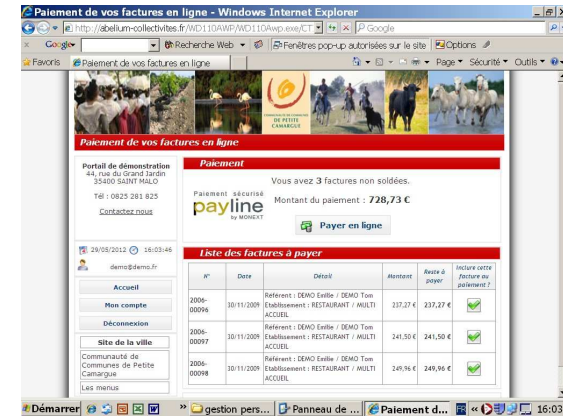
Paiement de vos factures en ligne - Windows Internet Explorer

http://abelium-collectivites.fr/WD110AWP/WD110Awp.exe/CT

Google

Google

Recherche Web

Fenêtres pop-up autorisées sur le site

Options

Favoris

Paiement de vos factures en ligne

Page

Sécurité

Outils

COMMUNAUTÉ DE COMMUNES DE PETITE CAMARGUE

Paiement de vos factures en ligne

Portail de démonstration
44, rue du Grand Jardin
35400 SAINT MALO

Tél : 0825 281 825

Contactez nous

29/05/2012 16:03:46

demo@demo.fr

Accueil

Mon compte

Déconnexion

Site de la ville

Communauté de Communes de Petite Camargue

Les menus

Paiement

Vous avez 3 factures non soldées.

Paiement sécurisé
payline by MONEXT

Montant du paiement : 728,73 €

Payer en ligne

Liste des factures à payer

| N° | Date | Détail | Montant | Reste à payer | Inclure cette facture au paiement ? |
|---|---|---|---|---|---|
| 2006-00096 | 30/11/2009 | Référent : DEMO Emilie / DEMO Tom Etablissement : RESTAURANT / MULTI ACCUEIL | 237,27 € | 237,27 € | |
| 2006-00097 | 30/11/2009 | Référent : DEMO Emilie / DEMO Tom Etablissement : RESTAURANT / MULTI ACCUEIL | 241,50 € | 241,50 € | |
| 2006-00098 | 30/11/2009 | Référent : DEMO Emilie / DEMO Tom Etablissement : RESTAURANT / MULTI ACCUEIL | 249,96 € | 249,96 € | |

Démarrer

gestion pers...

Panneau de ...

Paiement d...

16:03